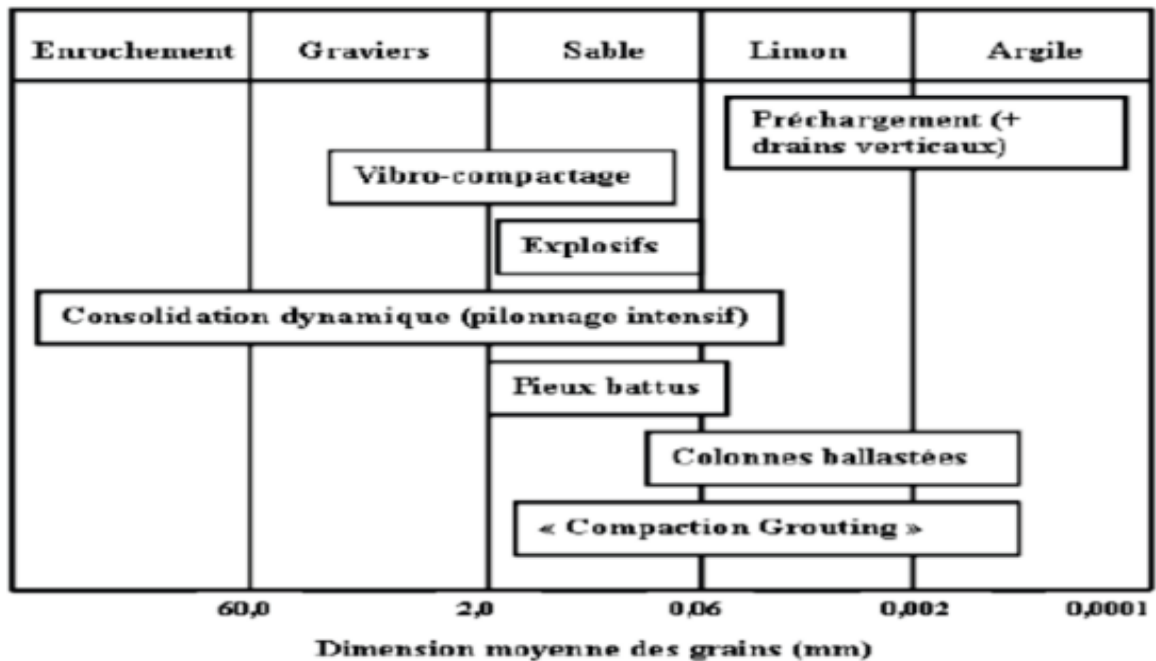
| Enrochement | Graviers | Sable | Limon | Argile |
|---|---|---|---|---|

Préchargement (+ drains verticaux)

Vibro-compactage

Explosifs

Consolidation dynamique (pilonnage intensif)

Pieux battus

Colonnes ballastées

« Compaction Grouting »

60,0 2,0 0,06 0,002 0,0001

Dimension moyenne des grains (mm)